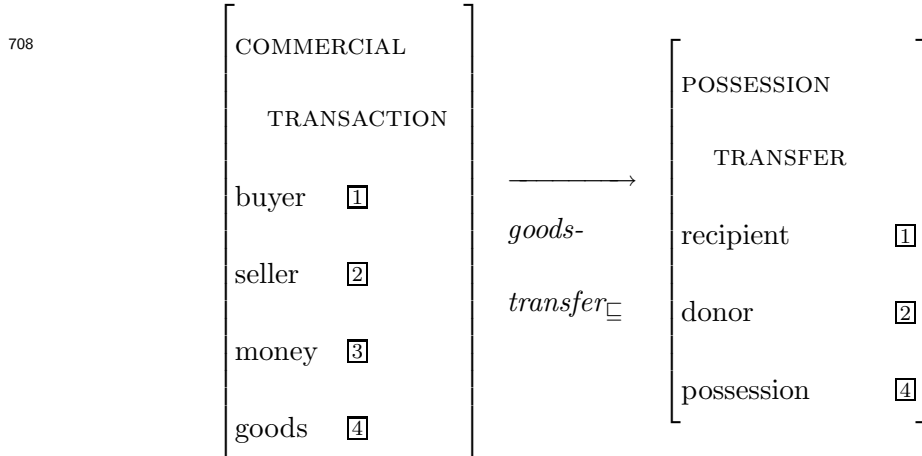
708

$\begin{bmatrix} \text{COMMERCIAL TRANSACTION} \\ \text{buyer } \boxed{1} \\ \text{seller } \boxed{2} \\ \text{money } \boxed{3} \\ \text{goods } \boxed{4} \end{bmatrix} \xrightarrow{\hspace{2em}} \textit{goods-transfer}_{\sqsubseteq} \begin{bmatrix} \text{POSSESSION TRANSFER} \\ \text{recipient } \boxed{1} \\ \text{donor } \boxed{2} \\ \text{possession } \boxed{4} \end{bmatrix}$